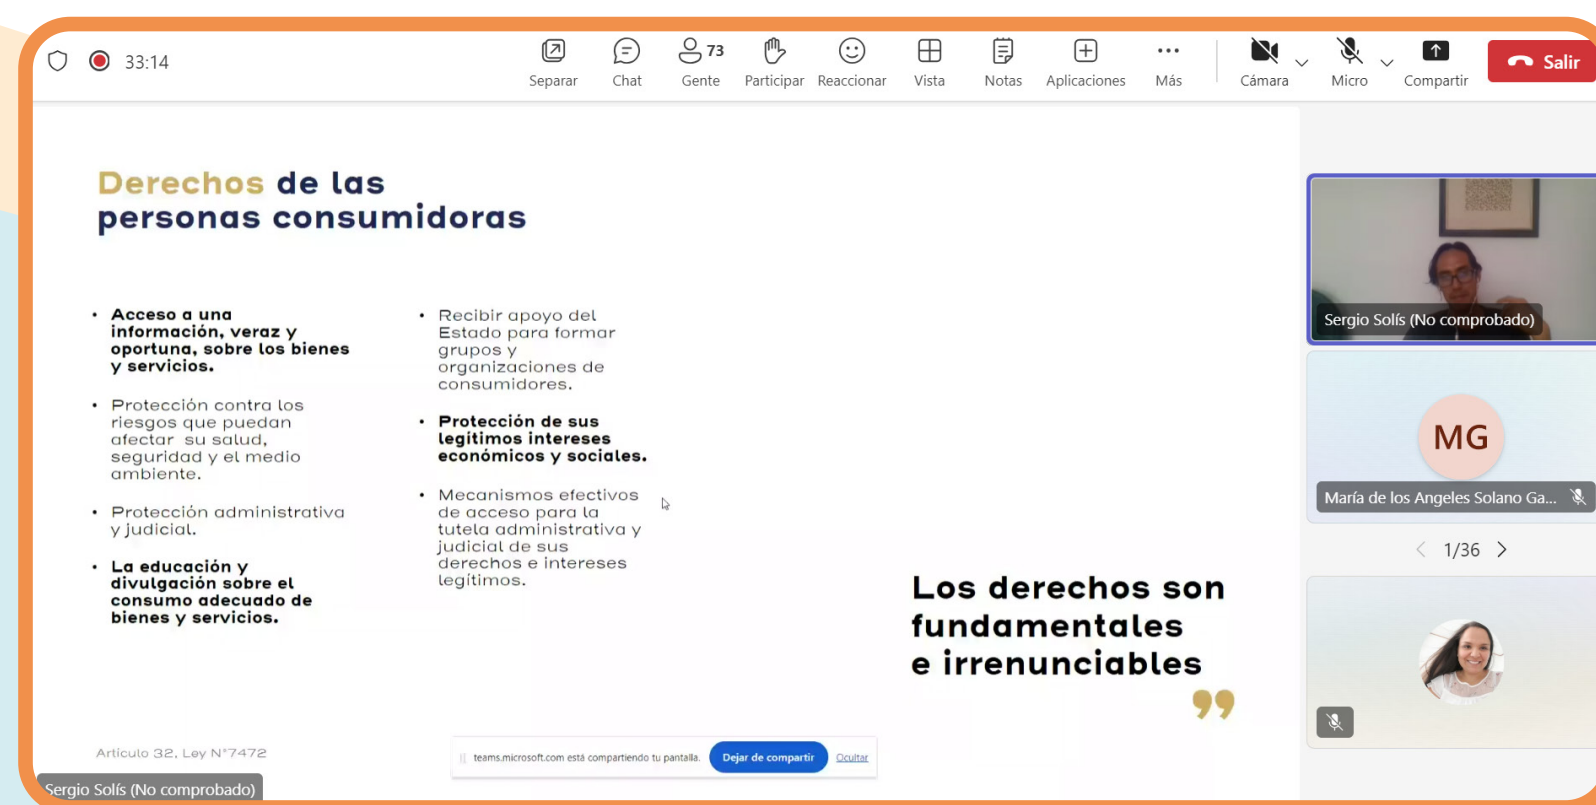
33:14

Separar Chat 73 Gente Participar Reaccionar Vista Notas Aplicaciones Más Cámara Micro Compartir Salir

Derechos de las personas consumidoras

- Acceso a una información, veraz y oportuna, sobre los bienes y servicios.
- Protección contra los riesgos que puedan afectar su salud, seguridad y el medio ambiente.
- Protección administrativa y judicial.
- La educación y divulgación sobre el consumo adecuado de bienes y servicios.

- Recibir apoyo del Estado para formar grupos y organizaciones de consumidores.
- Protección de sus legítimos intereses económicos y sociales.
- Mecanismos efectivos de acceso para la tutela administrativa y judicial de sus derechos e intereses legítimos.

Los derechos son fundamentales e irrenunciables

Artículo 32, Ley N°7472

teams.microsoft.com está compartiendo tu pantalla. Dejar de compartir Ocultar

Sergio Solís (No comprobado)

Sergio Solís (No comprobado)

MG

María de los Angeles Solano Ga...

1/36